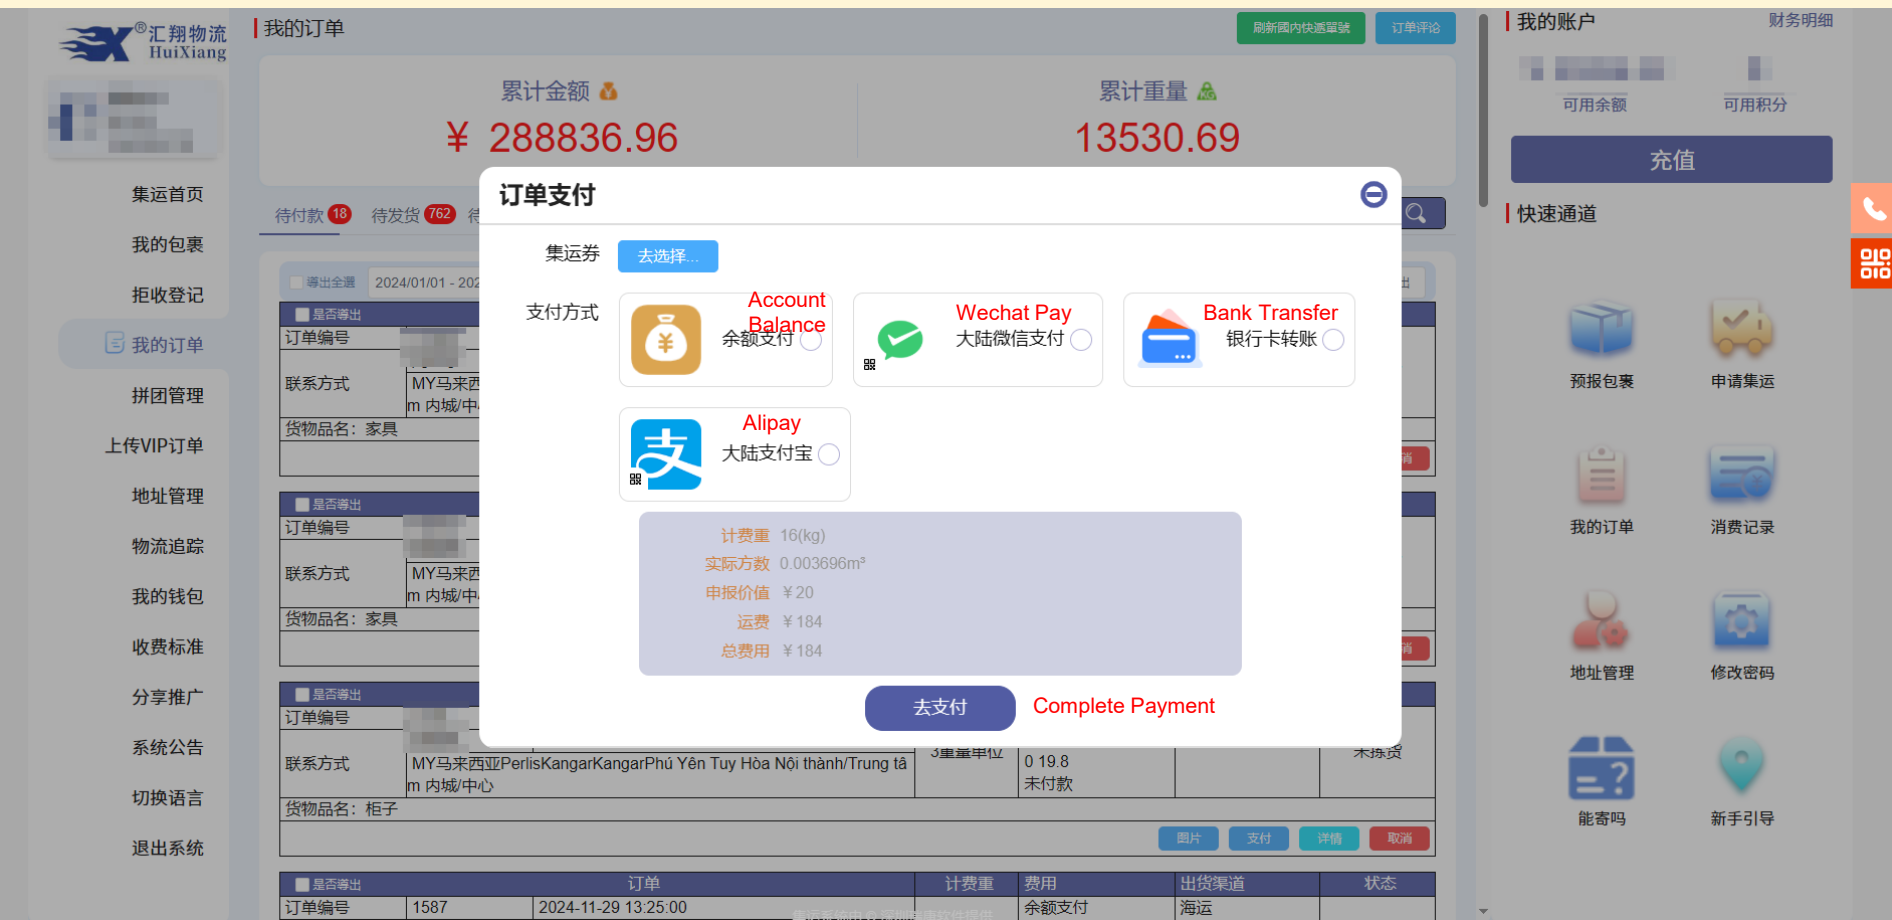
汇翔物流 HuiXiang

集运首页
我的包裹
拒收登记
我的订单
拼团管理
上传VIP订单
地址管理
物流追踪
我的钱包
收费标准
分享推广
系统公告
切换语言
退出系统

我的订单
刷新國內快遞單號 订单评论

累计金额
¥ 288836.96

累计重量
13530.69

待付款 18 待发货 762

导出全選 2024/01/01 - 202

是否導出
订单编号
联系方式 MY马来西 m 内城/中
货物品名：家具

是否導出
订单编号
联系方式 MY马来西 m 内城/中
货物品名：家具

是否導出
订单编号
联系方式 MY马来西亚PerlisKangarKangarPhú Yên Tuy Hòa Nội thành/Trung tâ m 内城/中心
3重量单位
0 19.8
未付款
未拣货
货物品名：柜子
图片 支付 详情 取消

是否導出 订单 计费重 费用 出货渠道 状态
订单编号 1587 2024-11-29 13:25:00 余额支付 海运

订单支付
集运券 去选择...
支付方式
Account Balance
余额支付
Wechat Pay
大陆微信支付
Bank Transfer
银行卡转账
Alipay
大陆支付宝
计费重 16(kg)
实际方数 0.003696m³
申报价值 ￥20
运费 ￥184
总费用 ￥184
去支付 Complete Payment

我的账户 财务明细
可用余额 可用积分
充值
快速通道
预报包裹
申请集运
我的订单
消费记录
地址管理
修改密码
能寄吗
新手引导